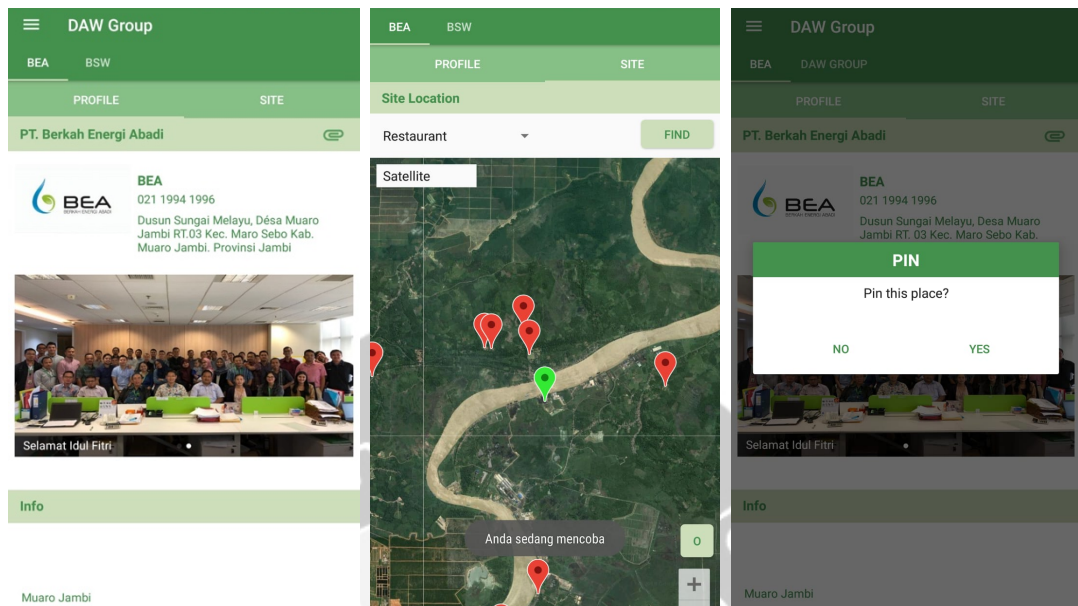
DAW Group

BEA BSW

PROFILE SITE

PT. Berkah Energi Abadi

BEA
BERKAH ENERGI ABADI

BEA
021 1994 1996
Dusun Sungai Melayu, Désa Muaro Jambi RT.03 Kec. Maro Sebo Kab. Muaro Jambi. Provinsi Jambi

Selamat Idul Fitri

Info

Muaro Jambi

BEA BSW

PROFILE SITE

Site Location

Restaurant

FIND

Satellite

Anda sedang mencoba

O

+

DAW Group

BEA DAW GROUP

PROFILE SITE

PT. Berkah Energi Abadi

BEA
BERKAH ENERGI ABADI

BEA
021 1994 1996
Dusun Sungai Melayu, Desa Muaro Jambi RT. 03 Kec. Maro Sebo Kab.

PIN

Pin this place?

NO YES

Selamat Idul Fitri

Info

Muaro Jambi